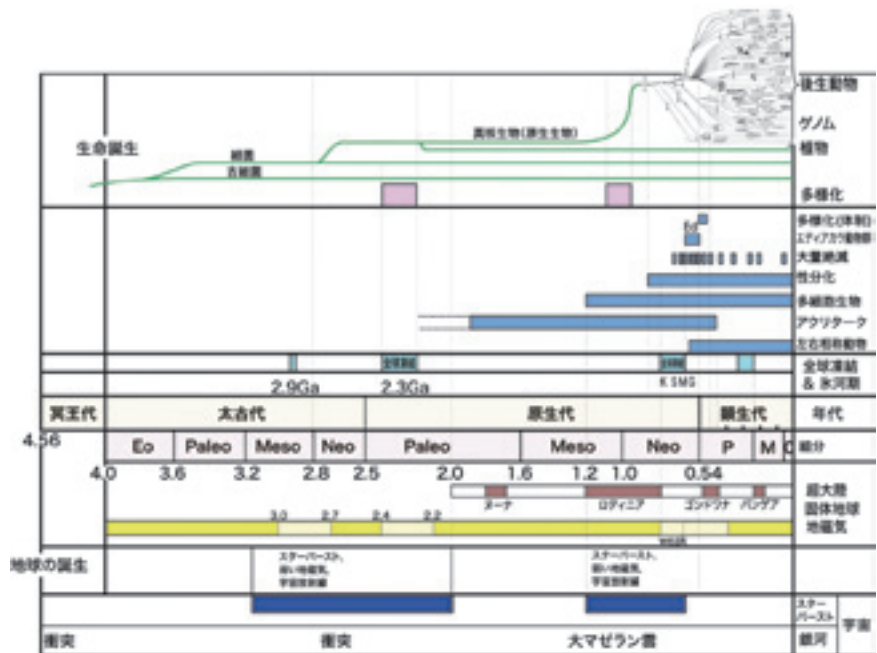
後生動物
ゲノム
植物
多様化
生命誕生
細菌
古細菌
真核生物（原生生物）
多様化(体制)
エディアカラ動物群
大量絶滅
性分化
多細胞生物
アクリタークス
左右相称動物
全球凍結
全球凍結 & 氷河期
2.9Ga
2.3Ga
K SMG
冥王代
太古代
原生代
顕生代
年代
4.56
Eo
Paleo
Meso
Neo
Paleo
Meso
Neo
P
M
C
細分
4.0
3.6
3.2
2.8
2.5
2.0
1.6
1.2
1.0
0.54
ヌーナ
ロディニア
ゴンドワナ
パンゲア
超大陸
固体地球
地磁気
3.0
2.7
2.4
2.2
地球の誕生
スターバースト、弱い地磁気、宇宙線射線
スターバースト、弱い地磁気、宇宙線射線
スターバースト
銀河
宇宙
衝突
衝突
大マゼラン雲